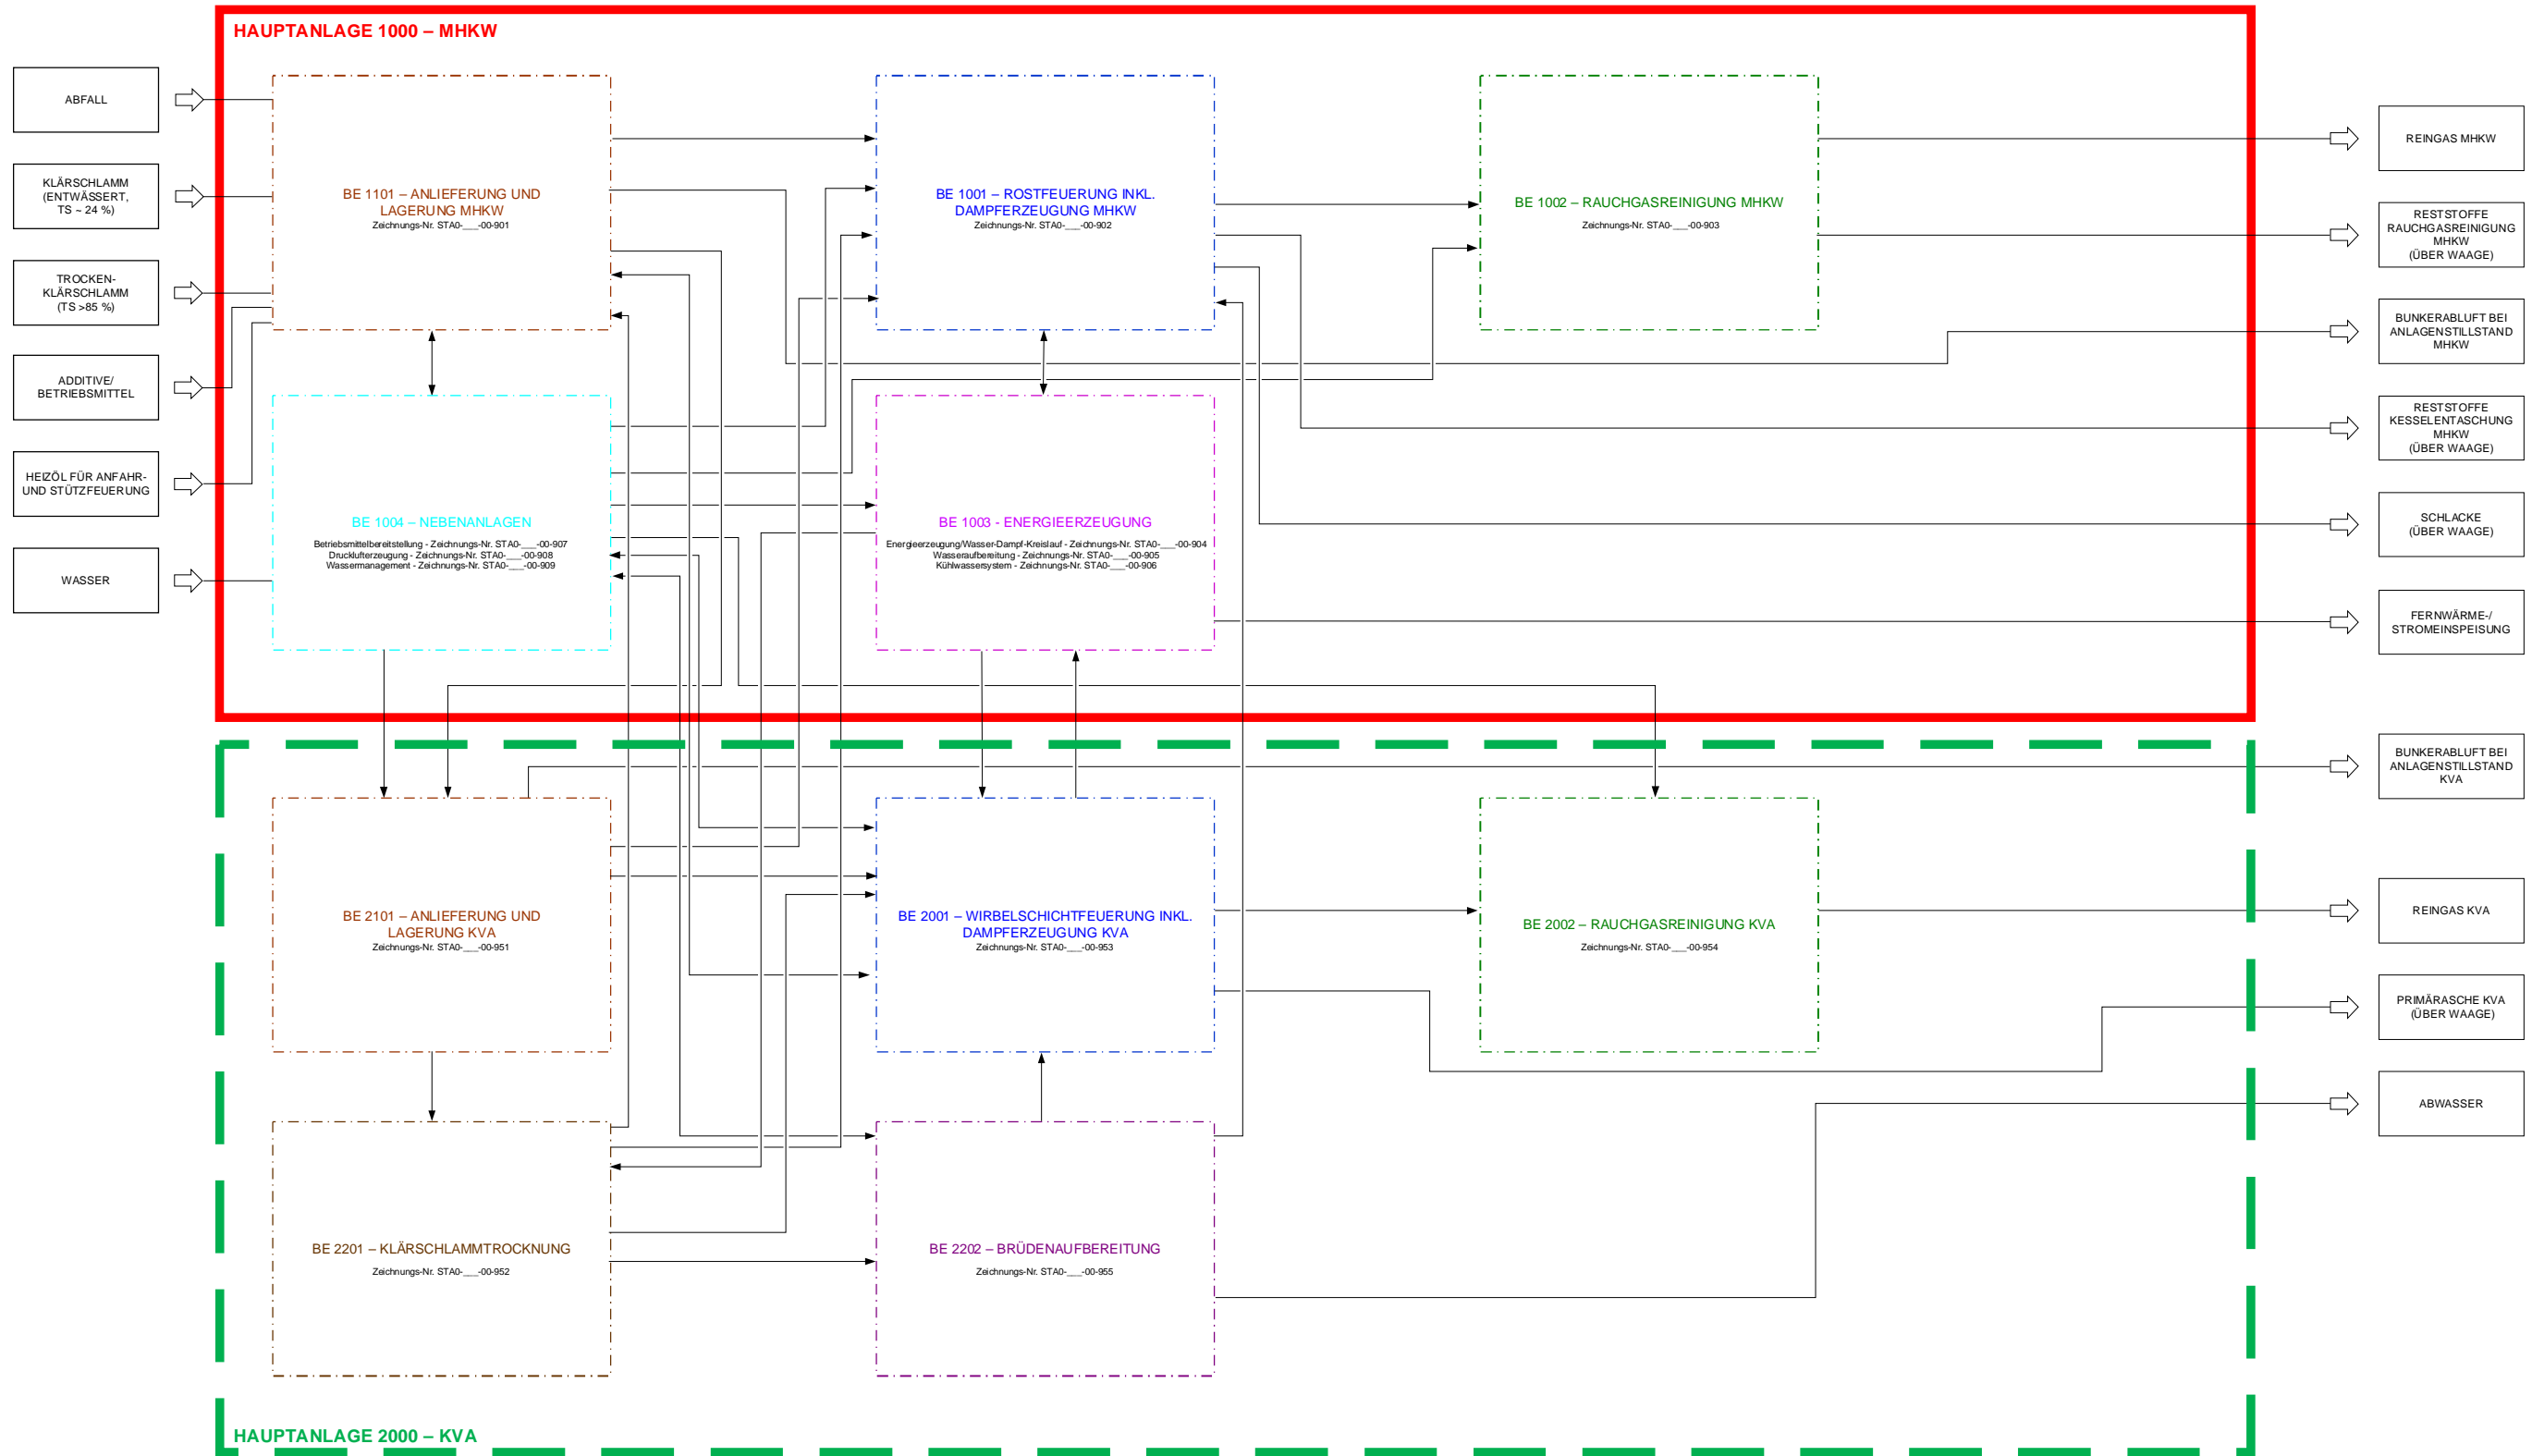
HAUPTANLAGE 1000 – MHKW

ABFALL

KLÄRSCHLAMM (ENTWÄSSERT, TS ~ 24 %)

TROCKEN-KLÄRSCHLAMM (TS >85 %)

ADDITIVE/ BETRIEBSMITTEL

HEIZÖL FÜR ANFAHR- UND STÜTZFEUERUNG

WASSER

BE 1101 – ANLIEFERUNG UND LAGERUNG MHKW
Zeichnungs-Nr. STA0-___-00-901

BE 1001 – ROSTFEUERUNG INKL. DAMPFERZEUGUNG MHKW
Zeichnungs-Nr. STA0-___-00-902

BE 1002 – RAUCHGASREINIGUNG MHKW
Zeichnungs-Nr. STA0-___-00-903

BE 1004 – NEBENANLAGEN
Betriebsmittelbereitstellung - Zeichnungs-Nr. STA0-___-00-907
Drucklufterzeugung - Zeichnungs-Nr. STA0-___-00-908
Wassermanagement - Zeichnungs-Nr. STA0-___-00-909

BE 1003 - ENERGIEERZEUGUNG
Energieerzeugung/Wasser-Dampf-Kreislauf - Zeichnungs-Nr. STA0-___-00-904
Wasseraufbereitung - Zeichnungs-Nr. STA0-___-00-905
Kühlwassersystem - Zeichnungs-Nr. STA0-___-00-906

REINGAS MHKW

RESTSTOFFE RAUCHGASREINIGUNG MHKW (ÜBER WAAGE)

BUNKERABLUFT BEI ANLAGENSTILLSTAND MHKW

RESTSTOFFE KESSELENTASCHUNG MHKW (ÜBER WAAGE)

SCHLACKE (ÜBER WAAGE)

FERNWÄRME-/ STROMEINSPEISUNG

BUNKERABLUFT BEI ANLAGENSTILLSTAND KVA

BE 2101 – ANLIEFERUNG UND LAGERUNG KVA
Zeichnungs-Nr. STA0-___-00-951

BE 2001 – WIRBELSCHICHTFEUERUNG INKL. DAMPFERZEUGUNG KVA
Zeichnungs-Nr. STA0-___-00-953

BE 2002 – RAUCHGASREINIGUNG KVA
Zeichnungs-Nr. STA0-___-00-954

REINGAS KVA

PRIMÄRASCHE KVA (ÜBER WAAGE)

ABWASSER

BE 2201 – KLÄRSCHLAMMTROCKNUNG
Zeichnungs-Nr. STA0-___-00-952

BE 2202 – BRÜDENAUFBEREITUNG
Zeichnungs-Nr. STA0-___-00-955

HAUPTANLAGE 2000 – KVA